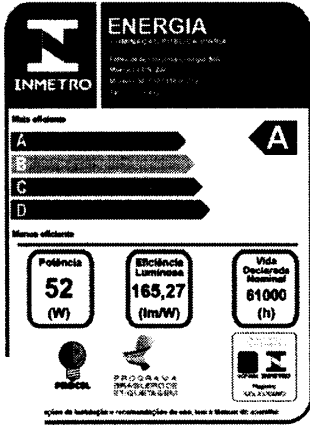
INMETRO

ENERGIA

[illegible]

Mais eficiente

A

B

C

D

A

Menos eficiente

Potência
52
(W)

Eficiência Luminosa
165,27
(lm/W)

Vida Declarada Nominal
51000
(h)

PROCEL

PROGRAMA BRASILEIRO DE ETIQUETAGEM

INMETRO

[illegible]

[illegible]ções de instalação e recomendações de uso, leia o Manual do aparelho.